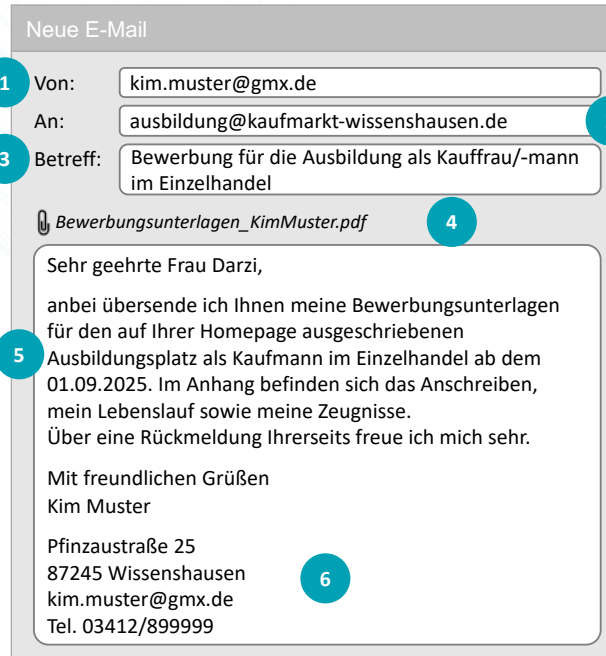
Neue E-Mail

1 Von: kim.muster@gmx.de

An: ausbildung@kaufmarkt-wissenshausen.de

3 Betreff: Bewerbung für die Ausbildung als Kauffrau/-mann im Einzelhandel

Bewerbungsunterlagen_KimMuster.pdf 4

Sehr geehrte Frau Darzi,

5 anbei übersende ich Ihnen meine Bewerbungsunterlagen für den auf Ihrer Homepage ausgeschriebenen Ausbildungsplatz als Kaufmann im Einzelhandel ab dem 01.09.2025. Im Anhang befinden sich das Anschreiben, mein Lebenslauf sowie meine Zeugnisse.
Über eine Rückmeldung Ihrerseits freue ich mich sehr.

Mit freundlichen Grüßen
Kim Muster

Pfinzaustraße 25
87245 Wissenshausen
kim.muster@gmx.de
Tel. 03412/899999

6